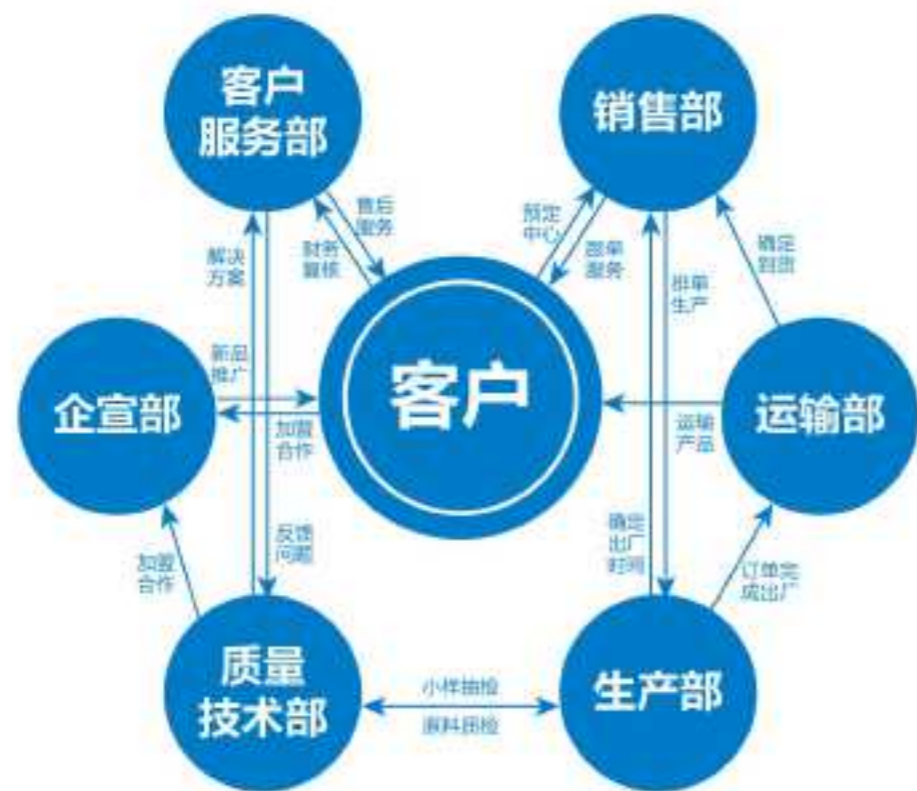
客户
服务部

销售部

售后
服务

财务
审核

解决
方案

预定
中心

跟单
服务

排单
生产

确定
时间

新品
推广

企宣部

客户

运输部

加盟
合作

运输
产品

反馈
问题

确定
出厂
时间

订单完
成出厂

加盟
合作

质量
技术部

小样抽检

原料抽检

生产部